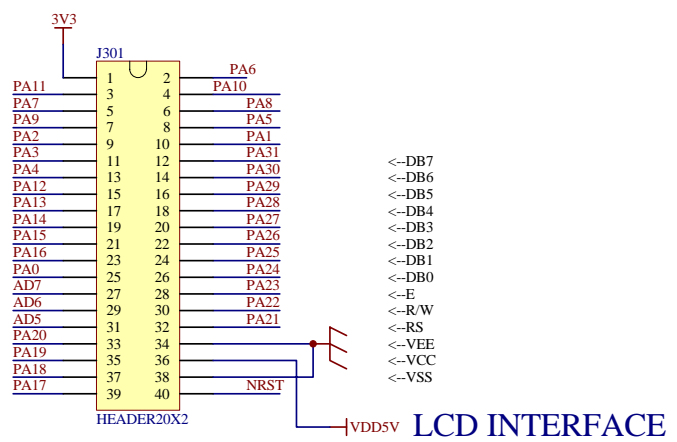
3V3
J301

| | | | |
|---|---|---|---|
| | 1 | 2 | PA6 |
| PA11 | 3 | 4 | PA10 |
| PA7 | 5 | 6 | PA8 |
| PA9 | 7 | 8 | PA5 |
| PA2 | 9 | 10 | PA1 |
| PA3 | 11 | 12 | PA31 |
| PA4 | 13 | 14 | PA30 |
| PA12 | 15 | 16 | PA29 |
| PA13 | 17 | 18 | PA28 |
| PA14 | 19 | 20 | PA27 |
| PA15 | 21 | 22 | PA26 |
| PA16 | 23 | 24 | PA25 |
| PA0 | 25 | 26 | PA24 |
| AD7 | 27 | 28 | PA23 |
| AD6 | 29 | 30 | PA22 |
| AD5 | 31 | 32 | PA21 |
| PA20 | 33 | 34 | |
| PA19 | 35 | 36 | |
| PA18 | 37 | 38 | |
| PA17 | 39 | 40 | NRST |

HEADER20X2

<--DB7
<--DB6
<--DB5
<--DB4
<--DB3
<--DB2
<--DB1
<--DB0
<--E
<--R/W
<--RS
<--VEE
<--VCC
<--VSS

VDD5V
LCD INTERFACE